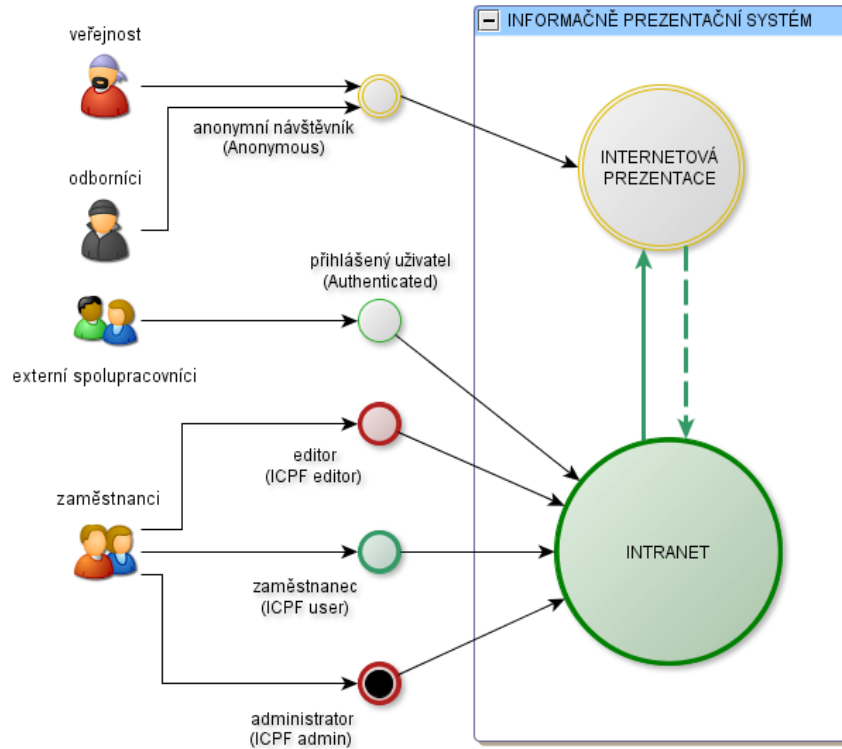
veřejnost

odborníci

anonymní návštěvník
(Anonymous)

přihlášený uživatel
(Authenticated)

externí spolupracovníci

zaměstnanci

editor
(ICPF editor)

zaměstnanec
(ICPF user)

administrator
(ICPF admin)

INFORMAČNĚ PREZENTAČNÍ SYSTÉM

INTERNETOVÁ PREZENTACE

INTRANET